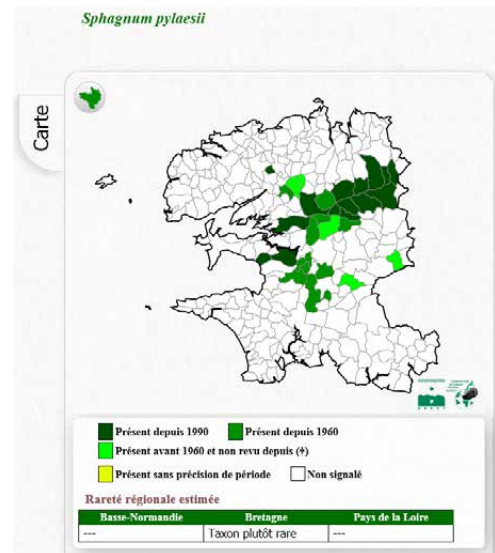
Sphagnum pylaesii

Carte

Présent depuis 1990
Présent depuis 1960
Présent avant 1960 et non revu depuis (†)
Présent sans précision de période
Non signalé

Rareté régionale estimée

| Basse-Normandie | Bretagne | Pays de la Loire |
|---|---|---|
| --- | Taxon plutôt rare | --- |